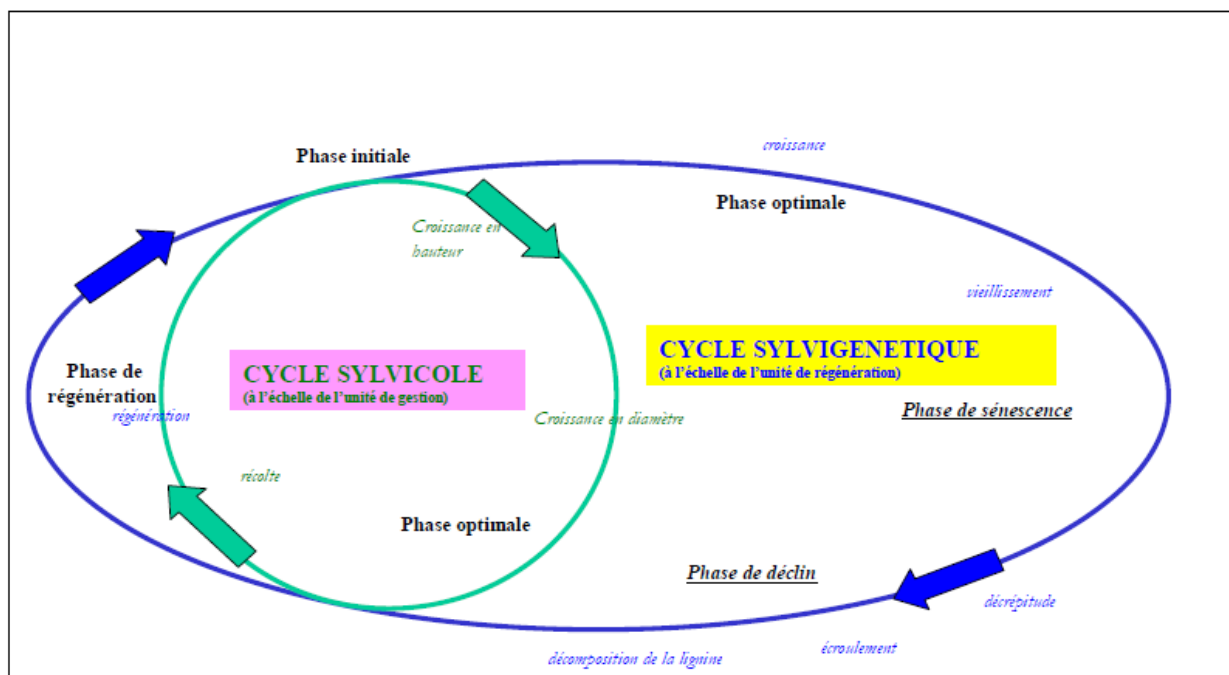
Phase initiale

croissance

Phase optimale

Croissance en hauteur

vieillissement

CYCLE SYLVIGENETIQUE
(à l'échelle de l'unité de régénération)

Phase de régénération

régénération

CYCLE SYLVICOLE
(à l'échelle de l'unité de gestion)

Croissance en diamètre

Phase de sénescence

récolte

Phase optimale

Phase de déclin

décrépitude

écroulement

décomposition de la lignine